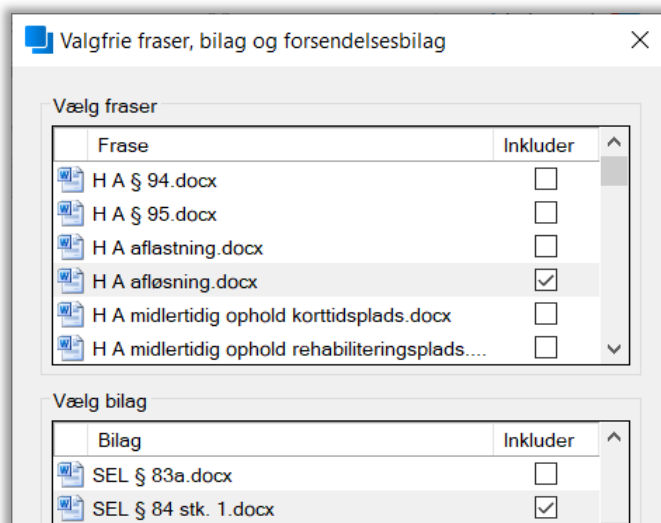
Valgfrie fraser, bilag og forsendelsesbilag

Vælg fraser

| Frase | Inkluder |
|---|---|
| H A § 94.docx | ☐ |
| H A § 95.docx | ☐ |
| H A aflastning.docx | ☐ |
| H A afløsning.docx | ☑ |
| H A midlertidig ophold korttidsplads.docx | ☐ |
| H A midlertidig ophold rehabiliteringsplads.... | ☐ |

Vælg bilag

| Bilag | Inkluder |
|---|---|
| SEL § 83a.docx | ☐ |
| SEL § 84 stk. 1.docx | ☑ |